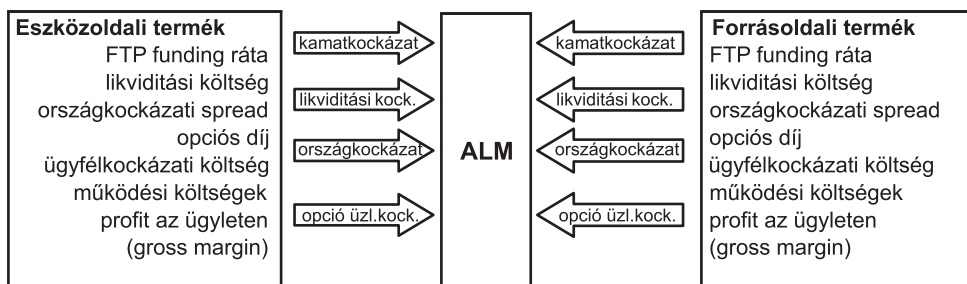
Eszközoldali termék
FTP funding ráta
likviditási költség
országkockázati spread
opciós díj
ügyfélkockázati költség
működési költségek
profit az ügyleten
(gross margin)

kamatkockázat
likviditási kock.
országkockázat
opció üzl.kock.

ALM

kamatkockázat
likviditási kock.
országkockázat
opció üzl.kock.

Forrásoldali termék
FTP funding ráta
likviditási költség
országkockázati spread
opciós díj
ügyfélkockázati költség
működési költségek
profit az ügyleten
(gross margin)